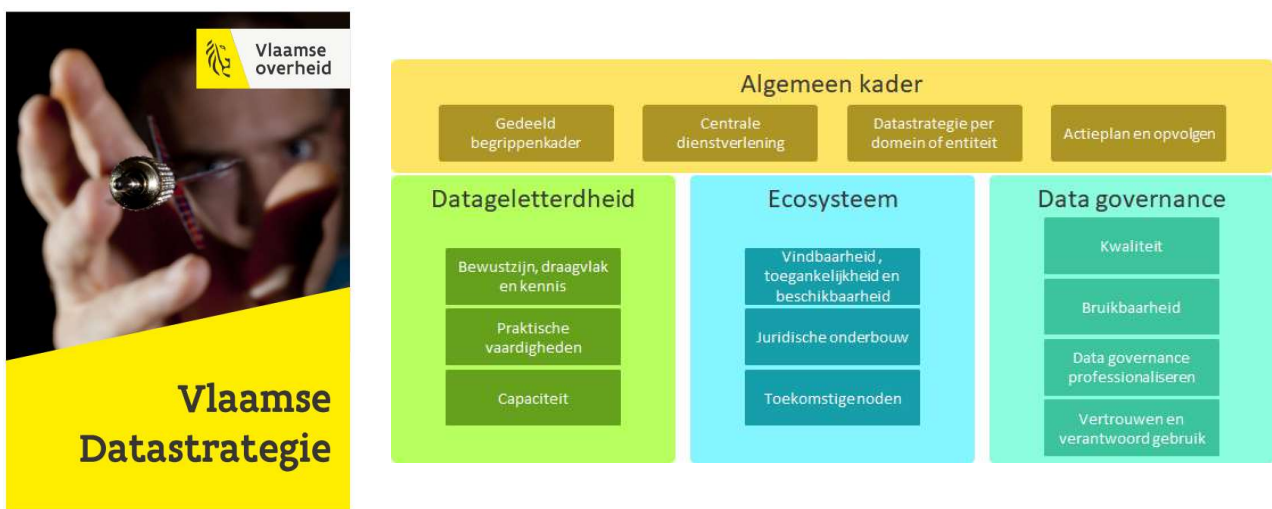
Vlaamse overheid

Vlaamse Datastrategie

Algemeen kader

Gedeeld begrippenkader

Centrale dienstverlening

Datastrategie per domein of entiteit

Actieplan en opvolgen

Datageletterdheid

Bewustzijn, draagvlak en kennis

Praktische vaardigheden

Capaciteit

Ecosysteem

Vindbaarheid, toegankelijkheid en beschikbaarheid

Juridische onderbouw

Toekomstige noden

Data governance

Kwaliteit

Bruikbaarheid

Data governance professionaliseren

Vertrouwen en verantwoord gebruik